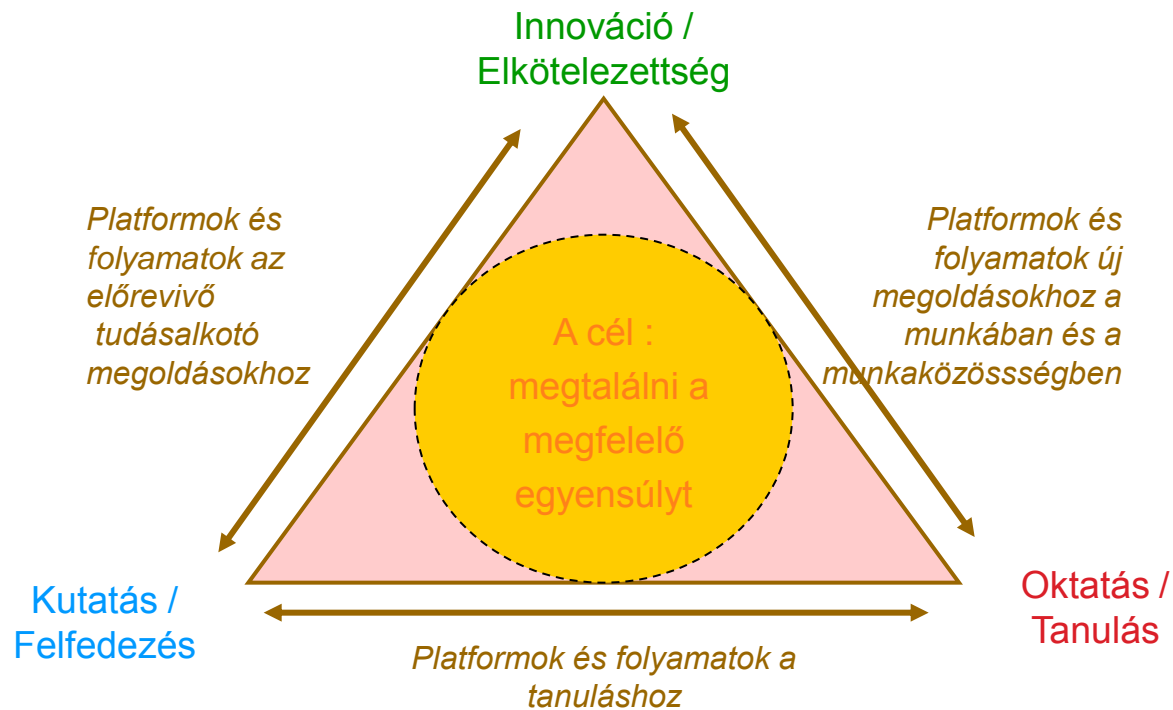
Innováció / Elkötelezettség

Platformok és folyamatok az előrevivő tudásalkotó megoldásokhoz

Platformok és folyamatok új megoldásokhoz a munkában és a munkaközössségben

A cél : megtalálni a megfelelő egyensúlyt

Kutatás / Felfedezés

Oktatás / Tanulás

Platformok és folyamatok a tanuláshoz